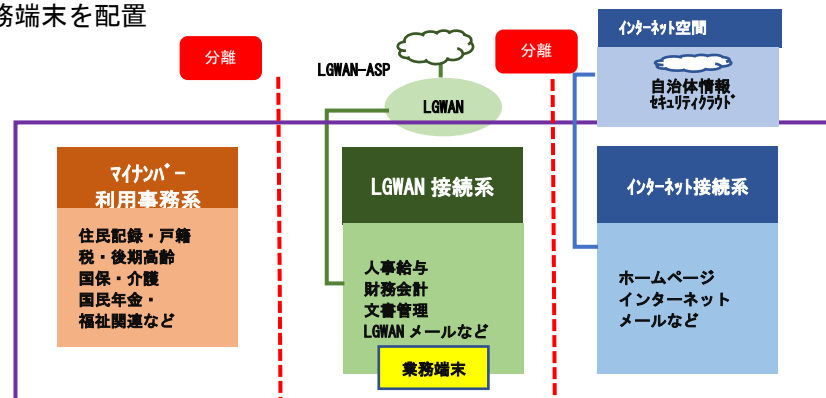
務端末を配置

分離

LGWAN-ASP

LGWAN

分離

インターネット空間

自治体情報セキュリティクラウド

マイナンバー利用事務系

住民記録・戸籍
税・後期高齢
国保・介護
国民年金・
福祉関連など

LGWAN 接続系

人事給与
財務会計
文書管理
LGWAN メールなど

業務端末

インターネット接続系

ホームページ
インターネット
メールなど